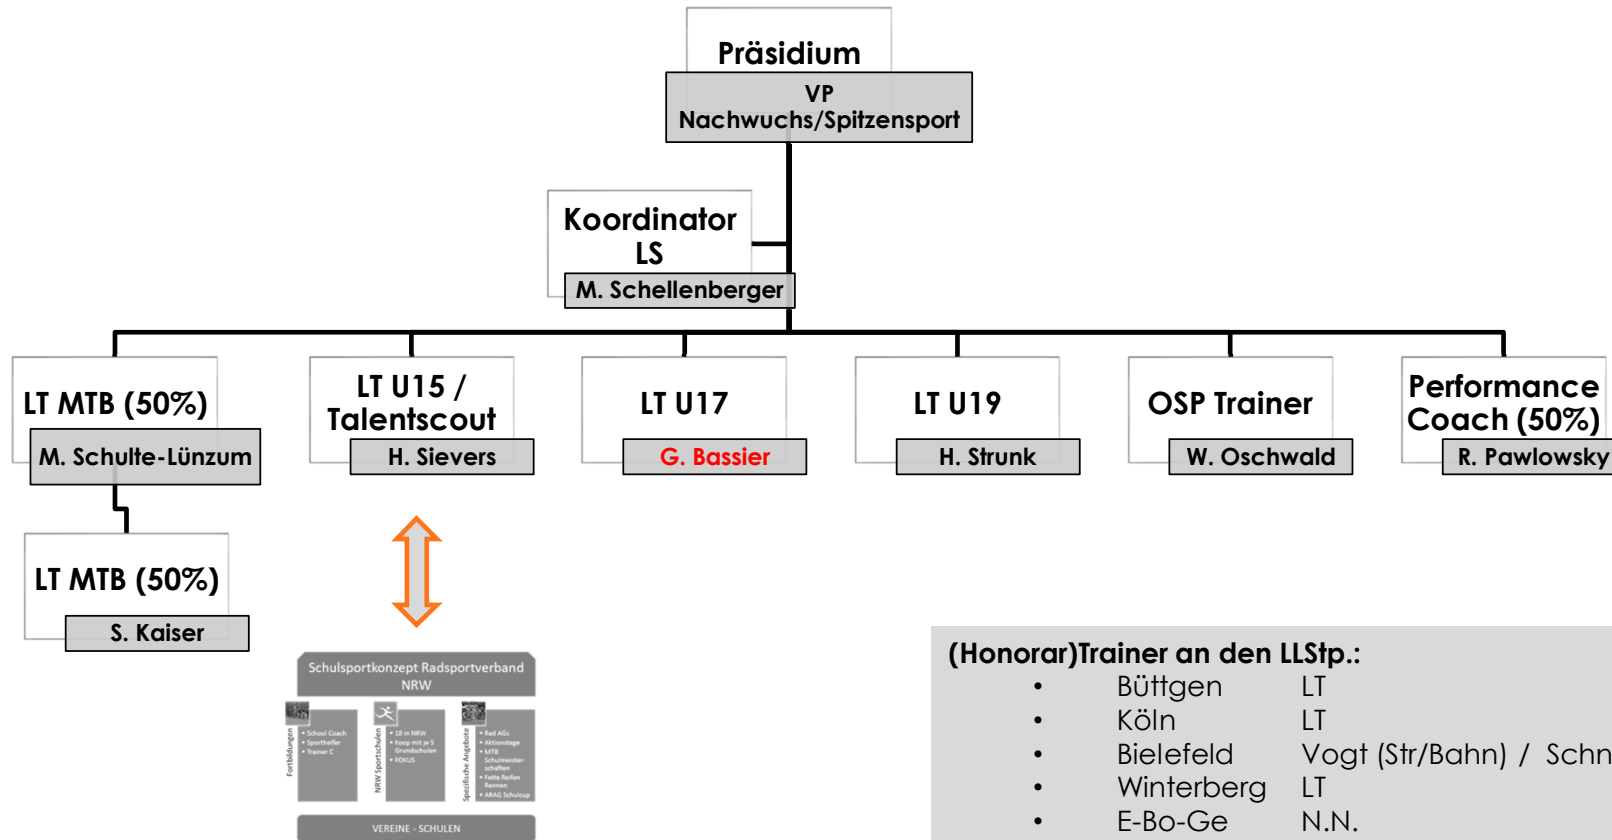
Präsidium

VP Nachwuchs/Spitzensport

Koordinator LS

M. Schellenberger

LT MTB (50%)

M. Schulte-Lünzum

LT U15 / Talentscout

H. Sievers

LT U17

G. Bassier

LT U19

H. Strunk

OSP Trainer

W. Oschwald

Performance Coach (50%)

R. Pawlowsky

LT MTB (50%)

S. Kaiser

Schulsportkonzept Radsportverband NRW

Fortbildungen

• School Coach
• Sporthelfer
• Trainer C

NRW Sportschulen

• 18 in NRW
• Koop mit je 5 Grundschulen
• FOKUS

Spezifische Angebote

• Rad AGs
• Aktionstage
• MTB Schulmeisterschaften
• Fette Reifen Rennen
• ARAG Schulcup

VEREINE - SCHULEN

(Honorar)Trainer an den LLStp.:

• Büttgen LT
• Köln LT
• Bielefeld Vogt (Str/Bahn) / Schn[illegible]
• Winterberg LT
• E-Bo-Ge N.N.